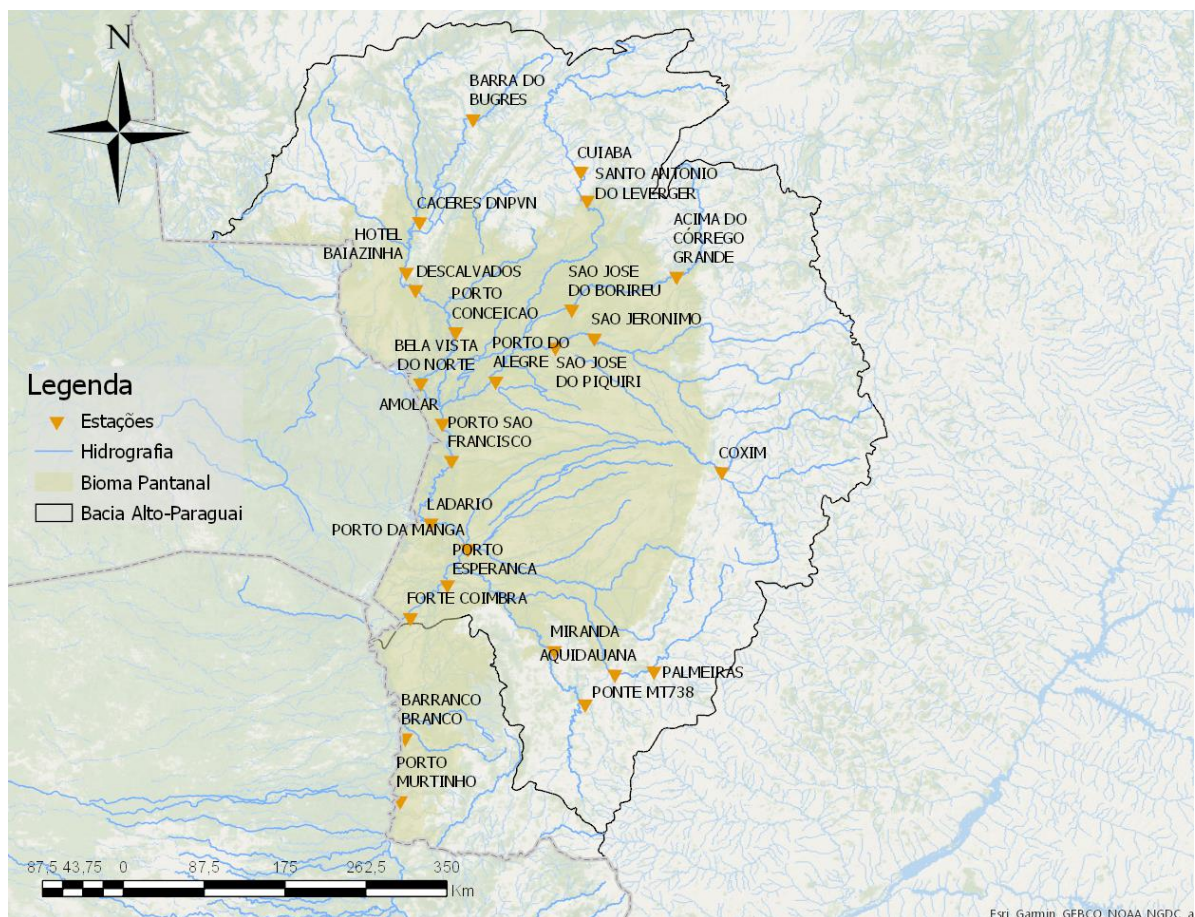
N

BARRA DO BUGRES

CUIABA

SANTO ANTONIO DO LEVERGER

CACERES DNPVN

HOTEL BAIAZINHA

ACIMA DO CÓRREGO GRANDE

DESCALVADOS

SAO JOSE DO BORIREU

PORTO CONCEICAO

SAO JERONIMO

BELA VISTA DO NORTE

PORTO DO ALEGRE

SAO JOSE DO PIQUIRI

Legenda

Estações

Hidrografia

Bioma Pantanal

Bacia Alto-Paraguai

AMOLAR

PORTO SAO FRANCISCO

COXIM

LADARIO

PORTO DA MANGA

PORTO ESPERANCA

FORTE COIMBRA

MIRANDA

AQUIDAUANA

PALMEIRAS

PONTE MT738

BARRANCO BRANCO

PORTO MURTINHO

87,5 43,75 0 87,5 175 262,5 350

Km

Esri, Garmin, GEBCO, NOAA NGDC, a